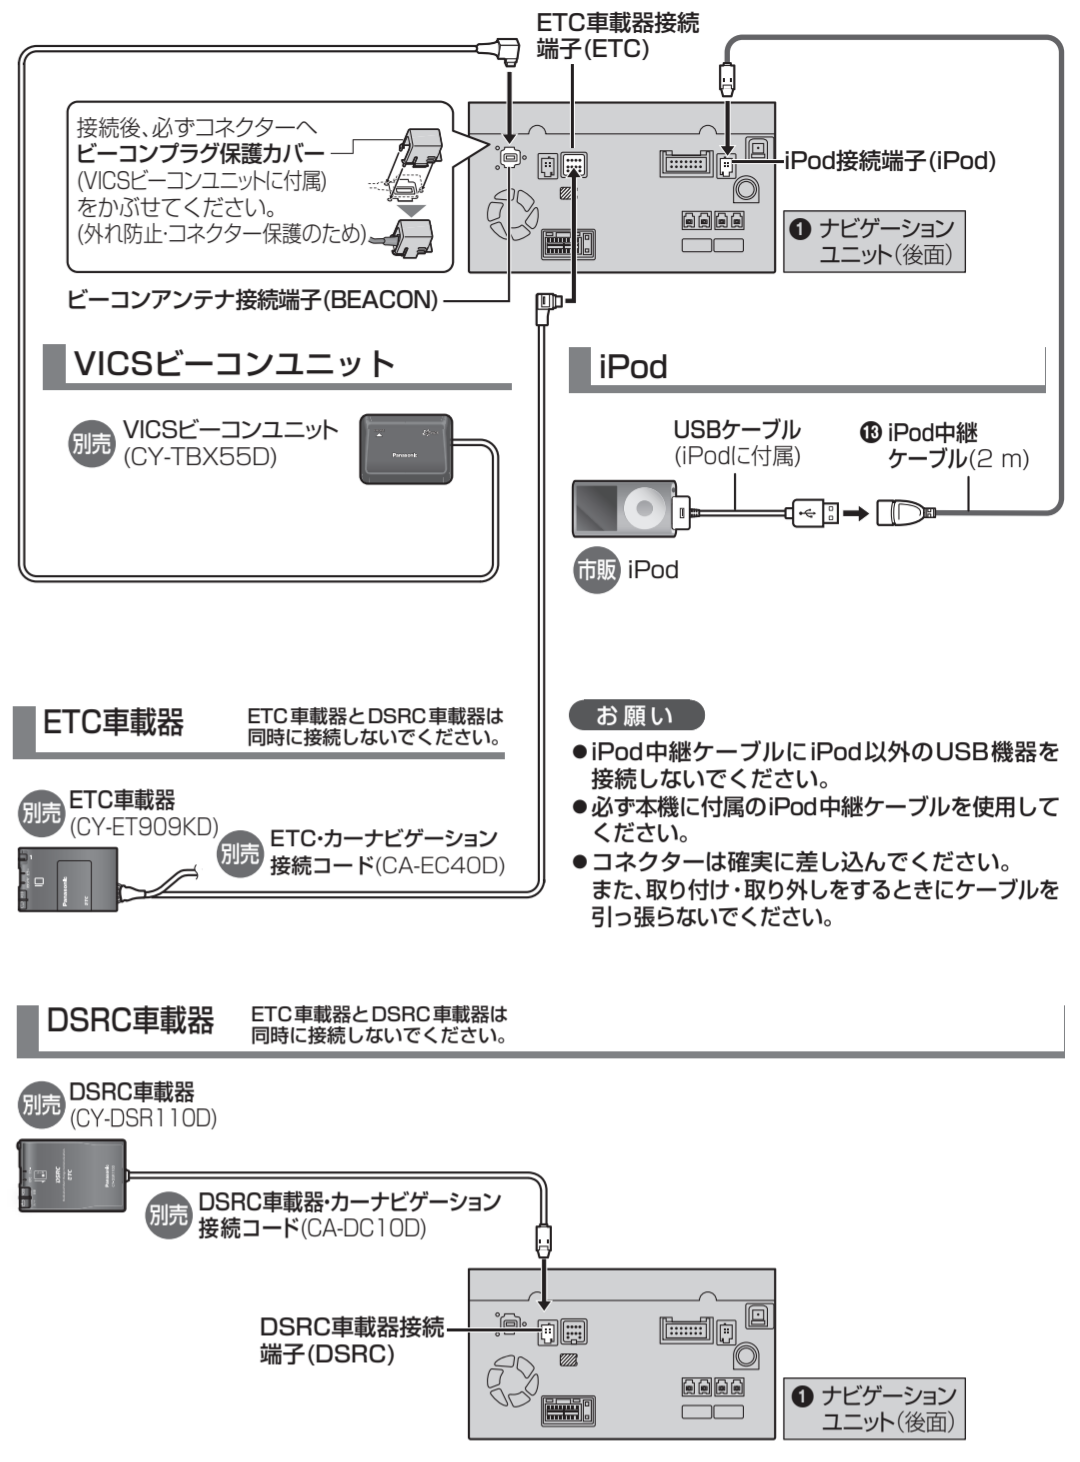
ETC車載器接続端子(ETC)

接続後、必ずコネクターへ
ビーコンプラグ保護カバー
(VICSビーコンユニットに付属)
をかぶせてください。
(外れ防止・コネクター保護のため)

iPod接続端子(iPod)

❶ ナビゲーションユニット(後面)

ビーコンアンテナ接続端子(BEACON)

VICSビーコンユニット

別売 VICSビーコンユニット
(CY-TBX55D)

iPod

USBケーブル
(iPodに付属)

⓭ iPod中継ケーブル(2 m)

市販 iPod

ETC車載器

ETC車載器とDSRC車載器は同時に接続しないでください。

別売 ETC車載器
(CY-ET909KD)

別売 ETC・カーナビゲーション接続コード(CA-EC40D)

お願い
●iPod中継ケーブルにiPod以外のUSB機器を接続しないでください。
●必ず本機に付属のiPod中継ケーブルを使用してください。
●コネクターは確実に差し込んでください。
また、取り付け・取り外しをするときにケーブルを引っ張らないでください。

DSRC車載器

ETC車載器とDSRC車載器は同時に接続しないでください。

別売 DSRC車載器
(CY-DSR110D)

別売 DSRC車載器・カーナビゲーション接続コード(CA-DC10D)

DSRC車載器接続端子(DSRC)

❶ ナビゲーションユニット(後面)